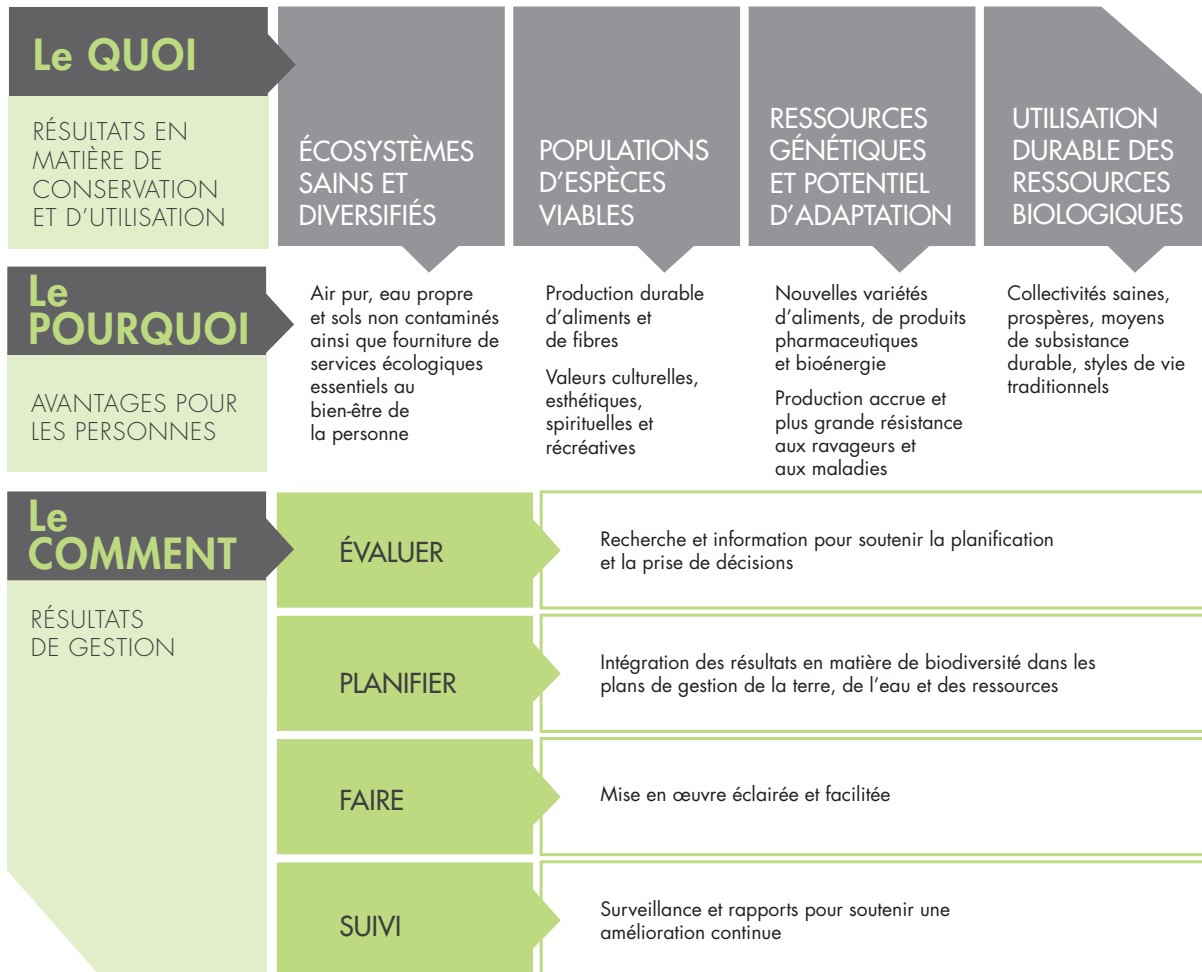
Le QUOI

RÉSULTATS EN MATIÈRE DE CONSERVATION ET D'UTILISATION

ÉCOSYSTÈMES SAINS ET DIVERSIFIÉS

POPULATIONS D'ESPÈCES VIABLES

RESSOURCES GÉNÉTIQUES ET POTENTIEL D'ADAPTATION

UTILISATION DURABLE DES RESSOURCES BIOLOGIQUES

Le POURQUOI

AVANTAGES POUR LES PERSONNES

Air pur, eau propre et sols non contaminés ainsi que fourniture de services écologiques essentiels au bien-être de la personne

Production durable d'aliments et de fibres

Valeurs culturelles, esthétiques, spirituelles et récréatives

Nouvelles variétés d'aliments, de produits pharmaceutiques et bioénergie

Production accrue et plus grande résistance aux ravageurs et aux maladies

Collectivités saines, prospères, moyens de subsistance durable, styles de vie traditionnels

Le COMMENT

RÉSULTATS DE GESTION

ÉVALUER

Recherche et information pour soutenir la planification et la prise de décisions

PLANIFIER

Intégration des résultats en matière de biodiversité dans les plans de gestion de la terre, de l'eau et des ressources

FAIRE

Mise en œuvre éclairée et facilitée

SUIVI

Surveillance et rapports pour soutenir une amélioration continue